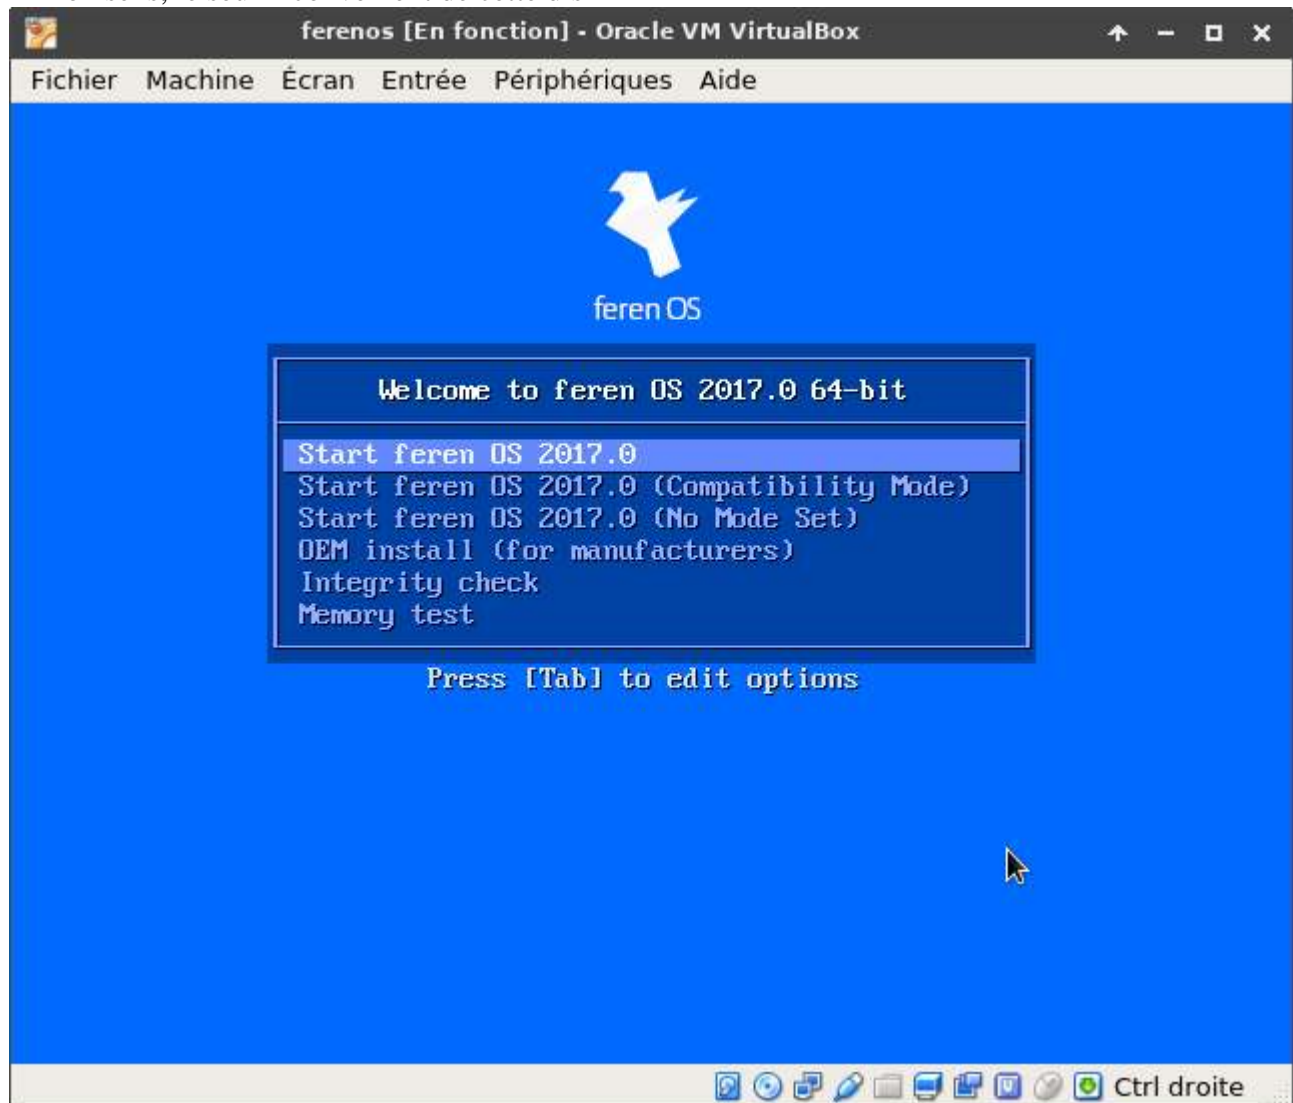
ferenos [En fonction] - Oracle VM VirtualBox

Fichier Machine Écran Entrée Périphériques Aide

feren OS

Welcome to feren OS 2017.0 64-bit

Start feren OS 2017.0
Start feren OS 2017.0 (Compatibility Mode)
Start feren OS 2017.0 (No Mode Set)
OEM install (for manufacturers)
Integrity check
Memory test

Press [Tab] to edit options

Ctrl droite